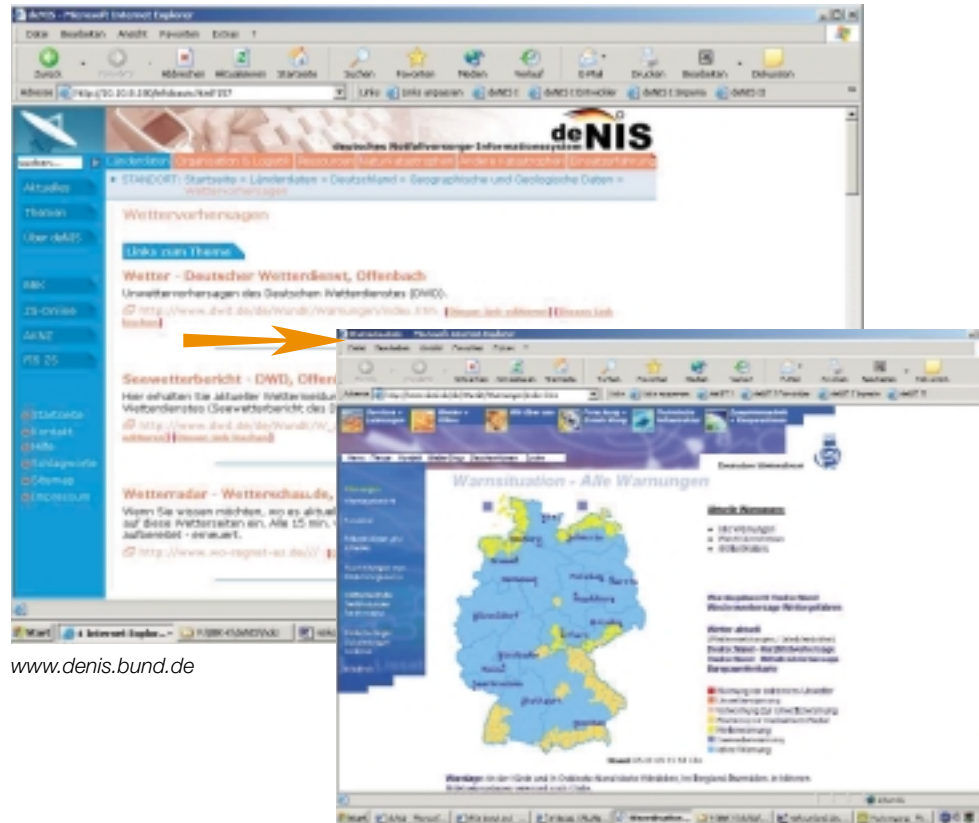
deNIS - Microsoft Internet Explorer

Datei Bearbeiten Ansicht Favoriten Extras ?

Zurück Vorwärts Abbrechen Aktualisieren Startseite Suchen Favoriten Medien Verlauf E-Mail Drucken Bearbeiten Diskussion

Adresse http://10.10.0.100/lehrbaum/?knef?207 Links

deNIS
Deutsches Notfallvorsorge-Informationssystem

suchen...

Länderdaten Organisation & Logistik Ressourcen Naturkatastrophen Andere Katastrophen Einsatzerfahrung

STANDORT: Startseite > Länderdaten > Deutschland > Geographische und Geologische Daten > Wettervorhersagen

Aktuelles
Themen
Über deNIS
BBK
ZS-Online
AKNZ
PSI ZS

Wettervorhersagen

Links zum Thema

Wetter - Deutscher Wetterdienst, Offenbach
Unwettervorhersagen des Deutschen Wetterdienstes (DWD).
http://www.dwd.de/de/WundK/Warnungen/index.htm [Diesen link editieren] [Diesen Link löschen]

Seewetterbericht - DWD, Offen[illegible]
Hier erhalten Sie aktueller Wetter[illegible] Wetterdienstes (Seewetterbericht des D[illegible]
http://www.dwd.de/de/WundK/W_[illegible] editieren] [Diesen link löschen]

Wetterradar - Wetterschau.de, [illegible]
Wenn Sie wissen möchten, wo es aktuell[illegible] auf diese Wetterseiten ein. Alle 15 min. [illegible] aufbereitet - erneuert.
http://www.wo-regnet-es.de/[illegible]

Startseite
Kontakt
Hilfe
Schlagworte
Sitemap
Impressum

Start 4 Internet Explo... F:\BBK-HS\WORD\Vo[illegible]

www.denis.bund.de

Warnsituation - Microsoft Internet Explorer

Datei Bearbeiten Ansicht Favoriten Extras ?

Deutscher Wetterdienst

Warnsituation - Alle Warnungen

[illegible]

Start